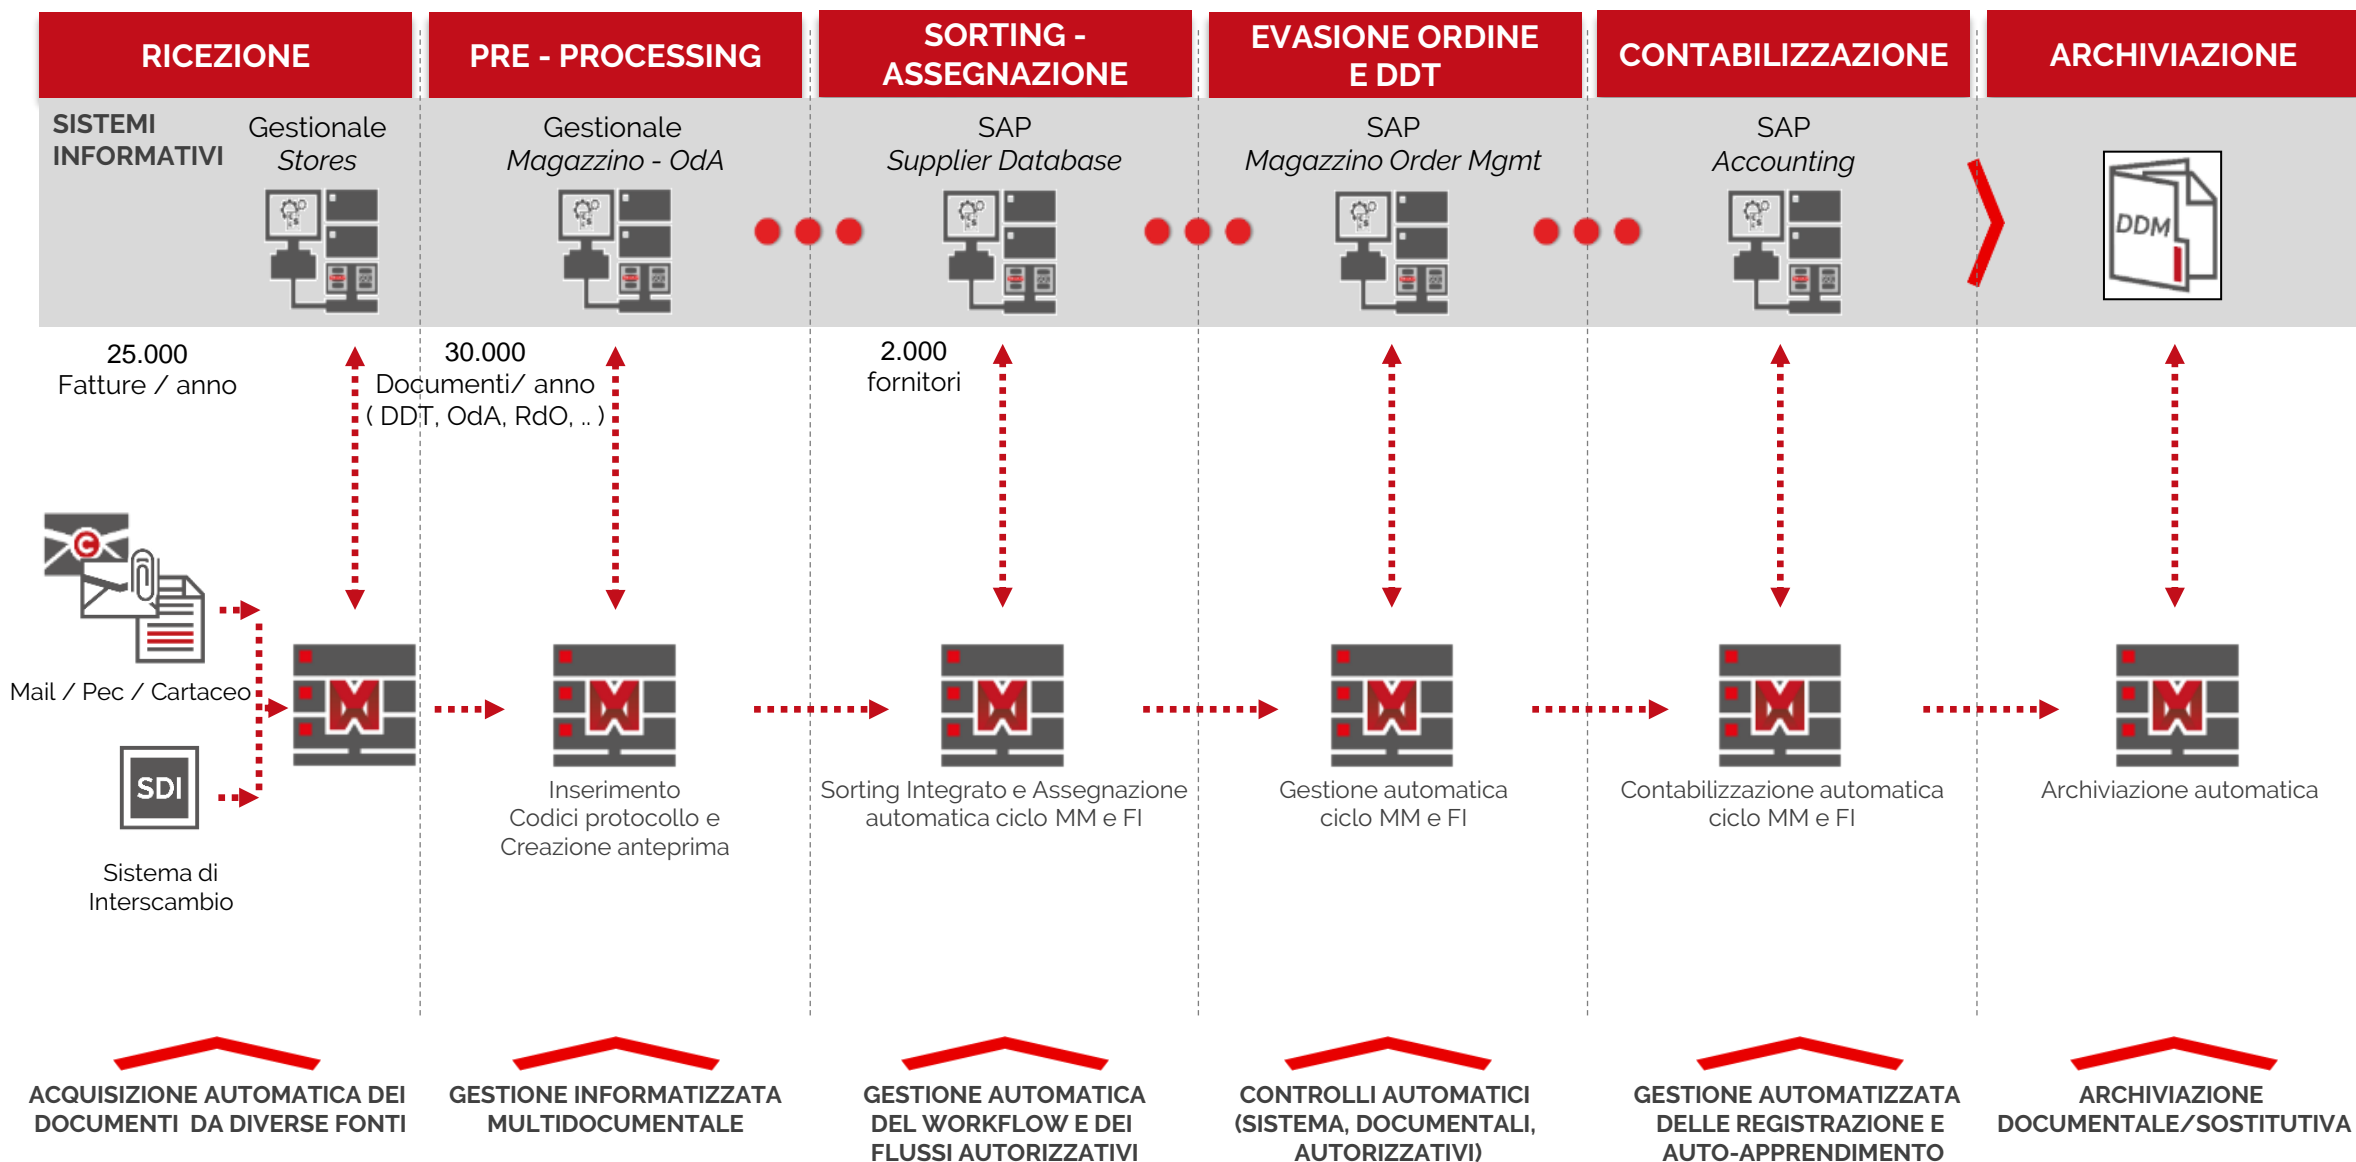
RICEZIONE

PRE - PROCESSING

SORTING - ASSEGNAZIONE

EVASIONE ORDINE E DDT

CONTABILIZZAZIONE

ARCHIVIAZIONE

SISTEMI INFORMATIVI

Gestionale *Stores*

Gestionale *Magazzino - OdA*

SAP *Supplier Database*

SAP *Magazzino Order Mgmt*

SAP *Accounting*

DDM

25.000 Fatture / anno

30.000 Documenti/ anno ( DDT, OdA, RdO, .. )

2.000 fornitori

Mail / Pec / Cartaceo

SDI

Sistema di Interscambio

Inserimento Codici protocollo e Creazione anteprima

Sorting Integrato e Assegnazione automatica ciclo MM e FI

Gestione automatica ciclo MM e FI

Contabilizzazione automatica ciclo MM e FI

Archiviazione automatica

ACQUISIZIONE AUTOMATICA DEI DOCUMENTI DA DIVERSE FONTI

GESTIONE INFORMATIZZATA MULTIDOCUMENTALE

GESTIONE AUTOMATICA DEL WORKFLOW E DEI FLUSSI AUTORIZZATIVI

CONTROLLI AUTOMATICI (SISTEMA, DOCUMENTALI, AUTORIZZATIVI)

GESTIONE AUTOMATIZZATA DELLE REGISTRAZIONE E AUTO-APPRENDIMENTO

ARCHIVIAZIONE DOCUMENTALE/SOSTITUTIVA